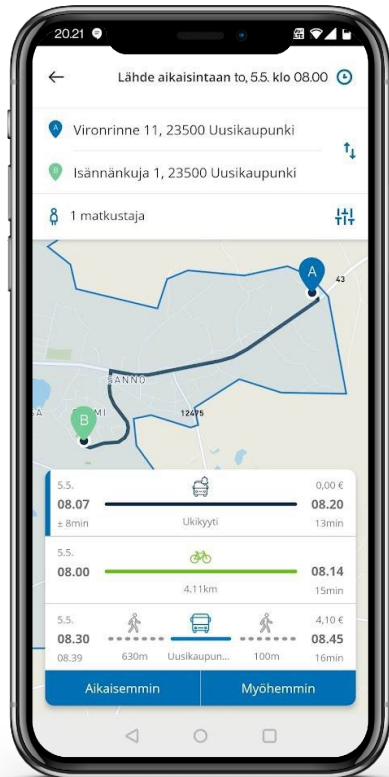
20.21

Lähde aikaisintaan to, 5.5. klo 08.00

A Vironrinne 11, 23500 Uusikaupunki

Isännänkuja 1, 23500 Uusikaupunki

1 matkustaja

A

43

SANNO

12475

B

SA

MI

5.5.
08.07
± 8min
Ukikyyti
0,00 €
08.20
13min

5.5.
08.00
4.11km
08.14
15min

5.5.
08.30
08.39
630m
Uusikaupun...
100m
4,10 €
08.45
16min

Aikaisemmin

Myöhemmin